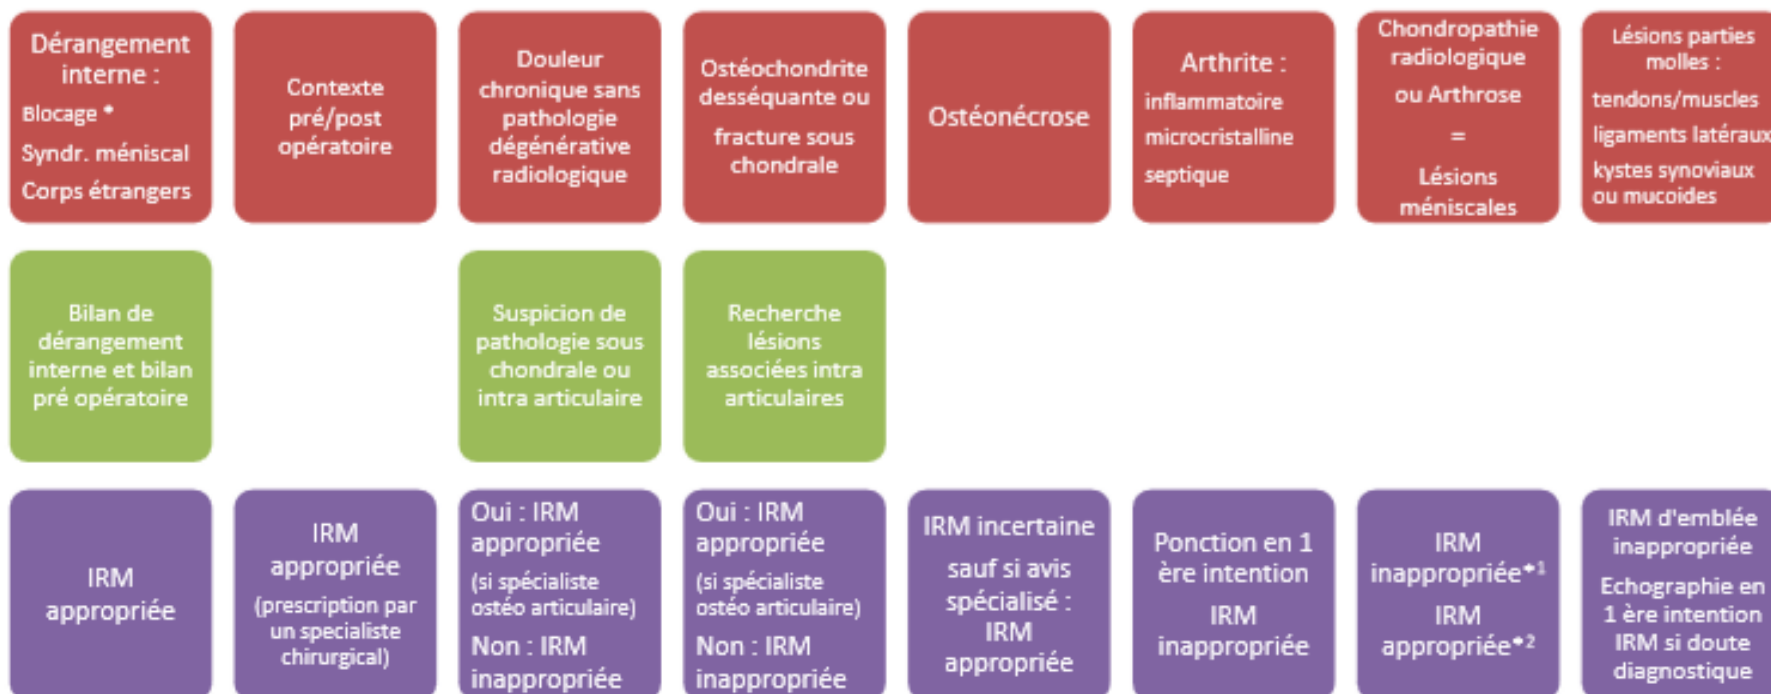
Dérangement interne :
Blocage *
Syndr. méniscal
Corps étrangers

Contexte pré/post opératoire

Douleur chronique sans pathologie dégénérative radiologique

Ostéochondrite desséquante ou fracture sous chondrale

Ostéonécrose

Arthrite :
inflammatoire
microcristalline
septique

Chondropathie radiologique ou Arthrose
=
Lésions méniscales

Lésions parties molles :
tendons/muscles
ligaments latéraux
kystes synoviaux ou mucoides

Bilan de dérangement interne et bilan pré opératoire

Suspicion de pathologie sous chondrale ou intra articulaire

Recherche lésions associées intra articulaires

IRM appropriée

IRM appropriée
(prescription par un specialiste chirurgical)

Oui : IRM appropriée
(si spécialiste ostéo articulaire)
Non : IRM inappropriée

Oui : IRM appropriée
(si spécialiste ostéo articulaire)
Non : IRM inappropriée

IRM incertaine
sauf si avis spécialisé :
IRM appropriée

Ponction en 1 ère intention
IRM inappropriée

IRM inappropriée*1
IRM appropriée*2

IRM d'emblée inappropriée
Echographie en 1 ère intention
IRM si doute diagnostique